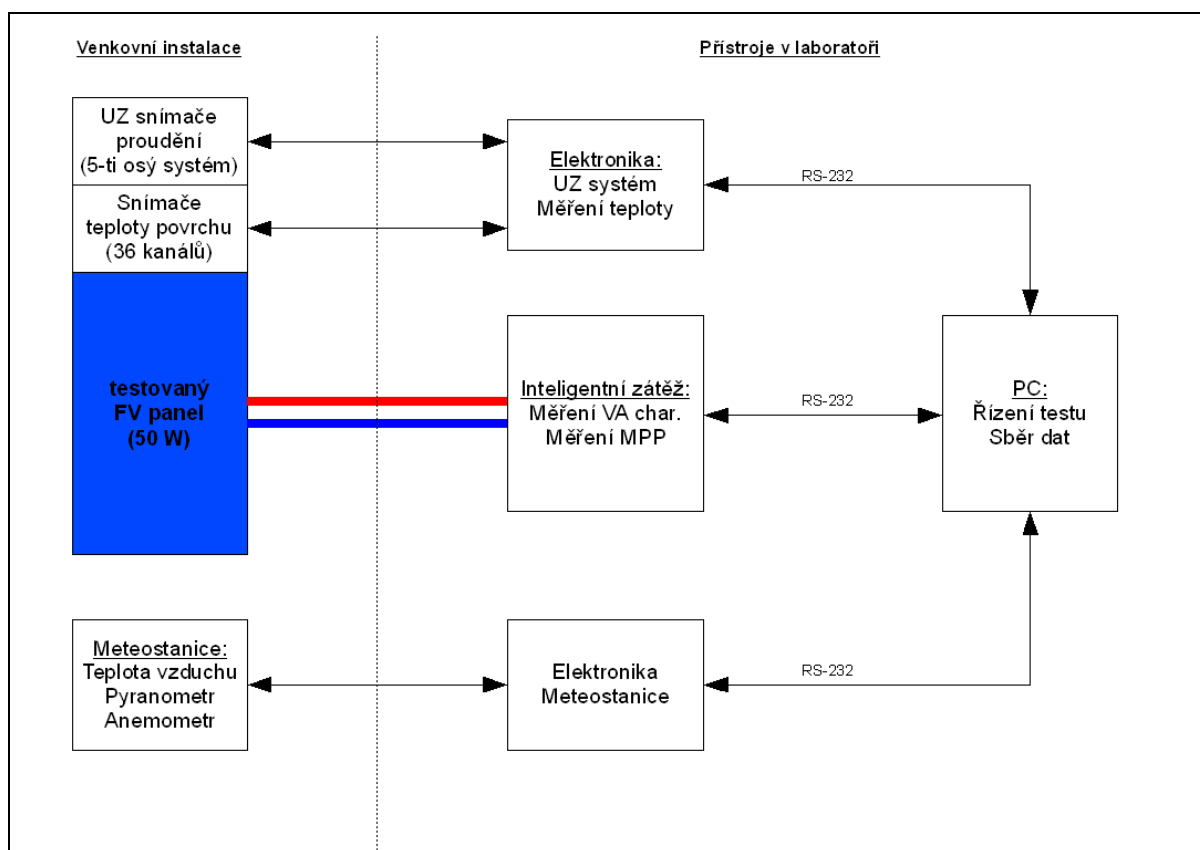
Venkovní instalace

Přístroje v laboratoři

UZ snímače proudění (5-ti osý systém)

Snímače teploty povrchu (36 kanálů)

testovaný FV panel (50 W)

Elektronika: UZ systém Měření teploty

RS-232

Inteligentní zátěž: Měření VA char. Měření MPP

RS-232

PC: Řízení testu Sběr dat

Meteostanice: Teplota vzduchu Pyranometr Anemometr

Elektronika Meteostanice

RS-232